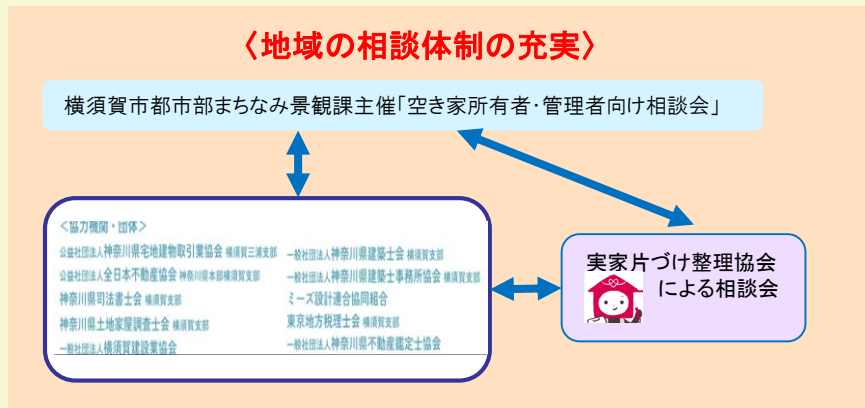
〈地域の相談体制の充実〉

横須賀市都市部まちなみ景観課主催「空き家所有者・管理者向け相談会」

＜協力機関・団体＞

公益社団法人神奈川県宅地建物取引業協会 横須賀三浦支部
公益社団法人全日本不動産協会 神奈川県本部横須賀支部
神奈川県司法書士会 横須賀支部
神奈川県土地家屋調査士会 横須賀支部
一般社団法人横須賀建設業協会

一般社団法人神奈川県建築士会 横須賀支部
一般社団法人神奈川県建築士事務所協会 横須賀支部
ミーズ設計連合協同組合
東京地方税理士会 横須賀支部
一般社団法人神奈川県不動産鑑定士協会

実家片づけ整理協会による相談会